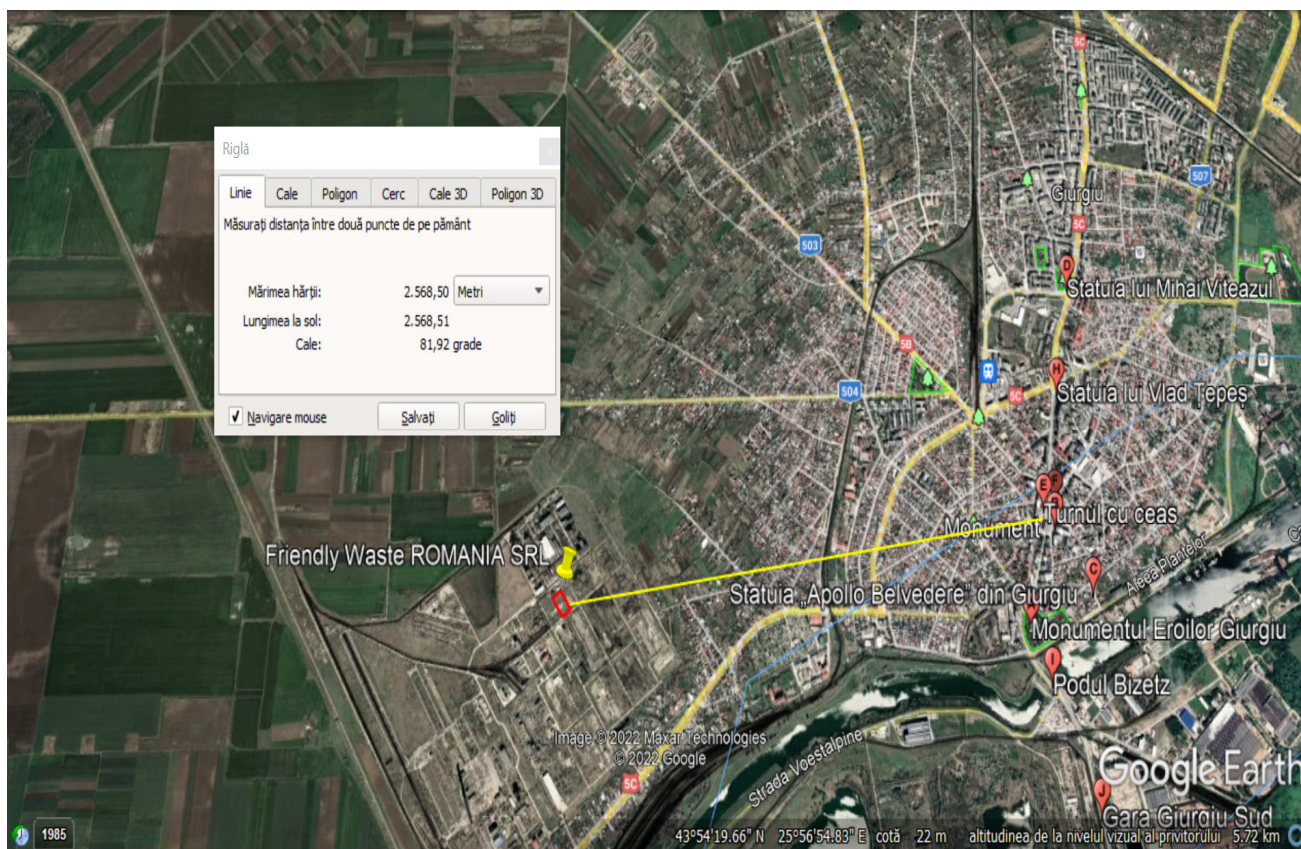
Riglă

Linie | Cale | Poligon | Cerc | Cale 3D | Poligon 3D

Măsurați distanța între două puncte de pe pământ

Mărimea hărții: 2.568,50 Metri
Lungimea la sol: 2.568,51
Cale: 81,92 grade

✓ Navigare mouse | Salvați | Goliți

5C
507
Giurgiu
503
5C
D
Statuia lui Mihai Viteazul
5B
504
5C
H
Statuia lui Vlad Țepeș
E
Monument
Turnul cu ceas
Friendly Waste ROMANIA SRL
C
Statuia „Apollo Belvedere" din Giurgiu
Aleea Plantelor
Monumentul Eroilor Giurgiu
Podul Bizetz
Image © 2022 Maxar Technologies
© 2022 Google
5C
Strada Voestalpine
Google Earth
J
Gara Giurgiu Sud
1985
43°54'19.66" N 25°56'54.83" E cotă 22 m altitudinea de la nivelul vizual al privitorului 5.72 km